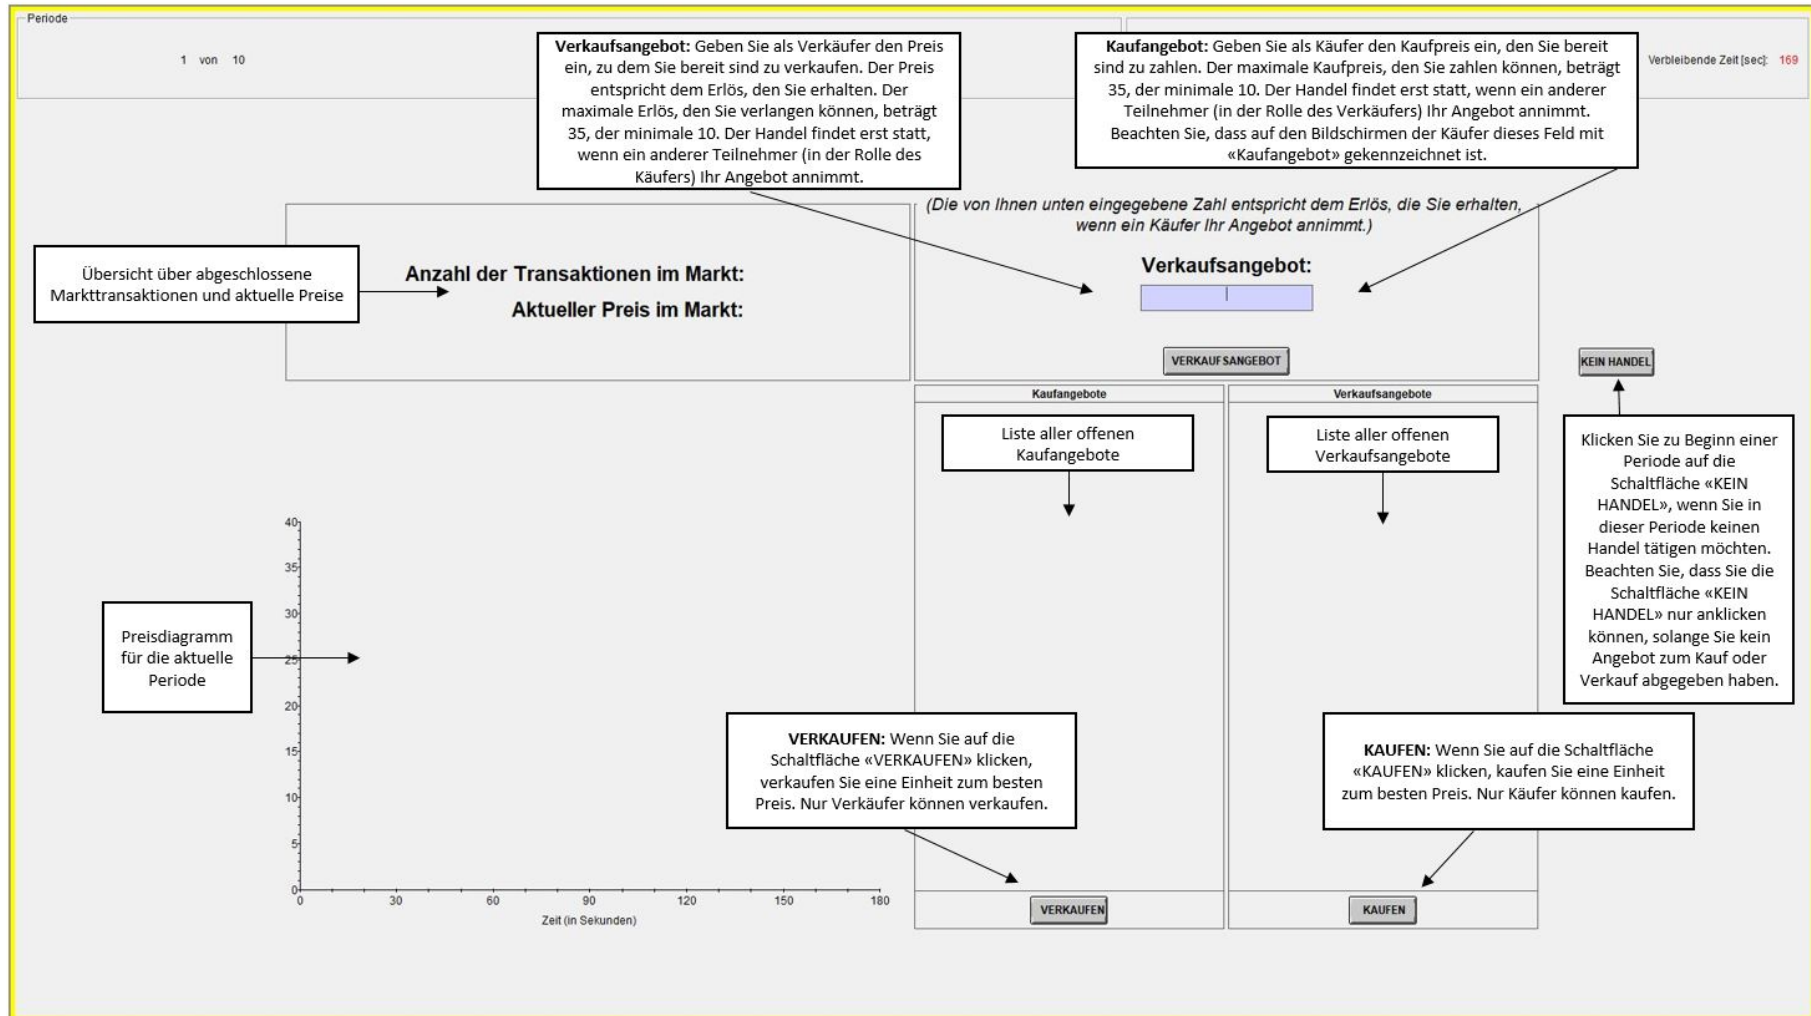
Periode

1 von 10

**Verkaufsangebot:** Geben Sie als Verkäufer den Preis ein, zu dem Sie bereit sind zu verkaufen. Der Preis entspricht dem Erlös, den Sie erhalten. Der maximale Erlös, den Sie verlangen können, beträgt 35, der minimale 10. Der Handel findet erst statt, wenn ein anderer Teilnehmer (in der Rolle des Käufers) Ihr Angebot annimmt.

**Kaufangebot:** Geben Sie als Käufer den Kaufpreis ein, den Sie bereit sind zu zahlen. Der maximale Kaufpreis, den Sie zahlen können, beträgt 35, der minimale 10. Der Handel findet erst statt, wenn ein anderer Teilnehmer (in der Rolle des Verkäufers) Ihr Angebot annimmt. Beachten Sie, dass auf den Bildschirmen der Käufer dieses Feld mit «Kaufangebot» gekennzeichnet ist.

Verbleibende Zeit [sec]: 169

(Die von Ihnen unten eingegebene Zahl entspricht dem Erlös, die Sie erhalten, wenn ein Käufer Ihr Angebot annimmt.)

Übersicht über abgeschlossene Markttransaktionen und aktuelle Preise

Anzahl der Transaktionen im Markt:

Aktueller Preis im Markt:

Verkaufsangebot:

VERKAUFSANGEBOT

KEIN HANDEL

Kaufangebote

Verkaufsangebote

Liste aller offenen Kaufangebote

Liste aller offenen Verkaufsangebote

Klicken Sie zu Beginn einer Periode auf die Schaltfläche «KEIN HANDEL», wenn Sie in dieser Periode keinen Handel tätigen möchten. Beachten Sie, dass Sie die Schaltfläche «KEIN HANDEL» nur anklicken können, solange Sie kein Angebot zum Kauf oder Verkauf abgegeben haben.

40
35
30
25
20
15
10
5
0

Preisdiagramm für die aktuelle Periode

**VERKAUFEN:** Wenn Sie auf die Schaltfläche «VERKAUFEN» klicken, verkaufen Sie eine Einheit zum besten Preis. Nur Verkäufer können verkaufen.

**KAUFEN:** Wenn Sie auf die Schaltfläche «KAUFEN» klicken, kaufen Sie eine Einheit zum besten Preis. Nur Käufer können kaufen.

0 30 60 90 120 150 180

Zeit (in Sekunden)

VERKAUFEN

KAUFEN